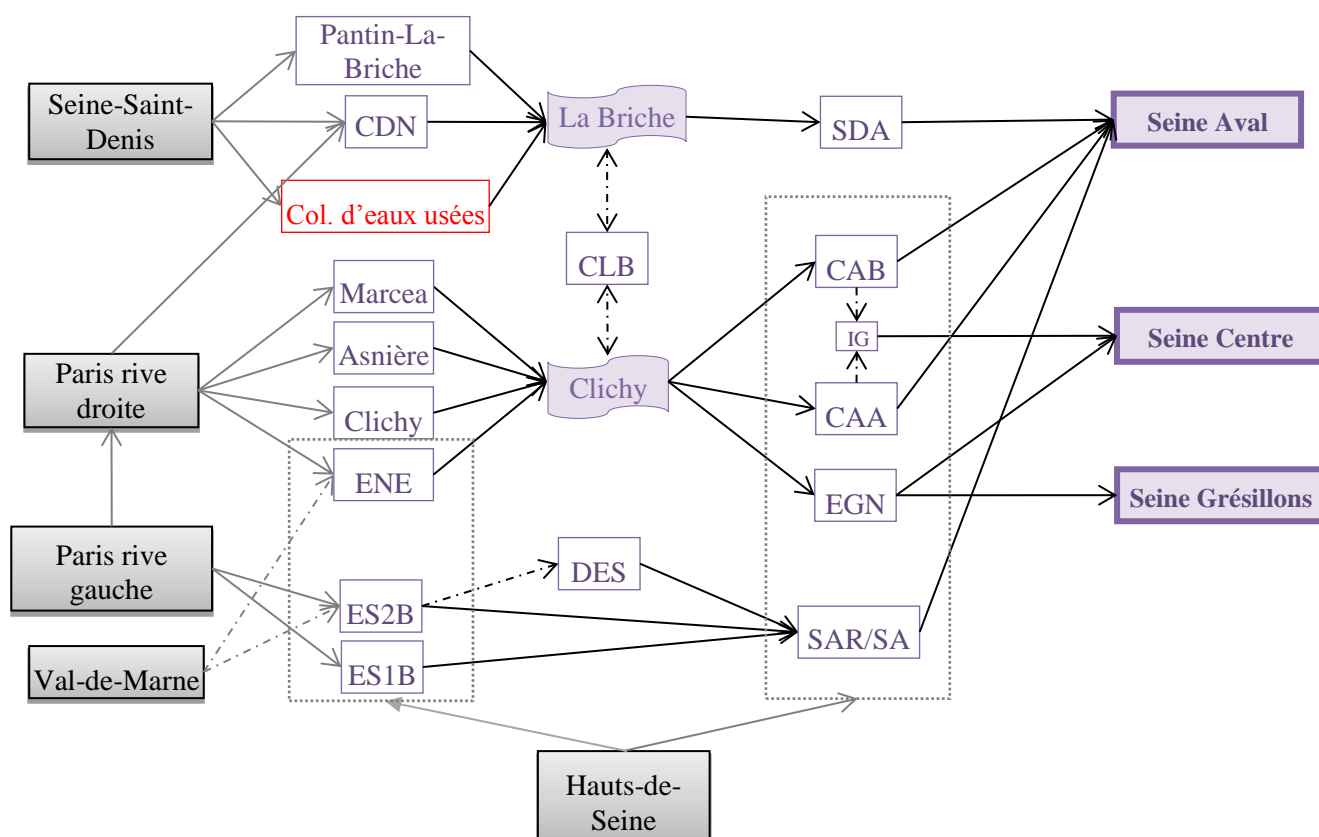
Seine-Saint-Denis

Pantin-La-Briche

CDN

Col. d'eaux usées

La Briche

SDA

Seine Aval

CLB

Paris rive droite

Marcea

Asnière

Clichy

ENE

Clichy

CAB

IG

CAA

EGN

Seine Centre

Seine Grésillons

Paris rive gauche

Val-de-Marne

ES2B

ES1B

DES

SAR/SA

Hauts-de-Seine